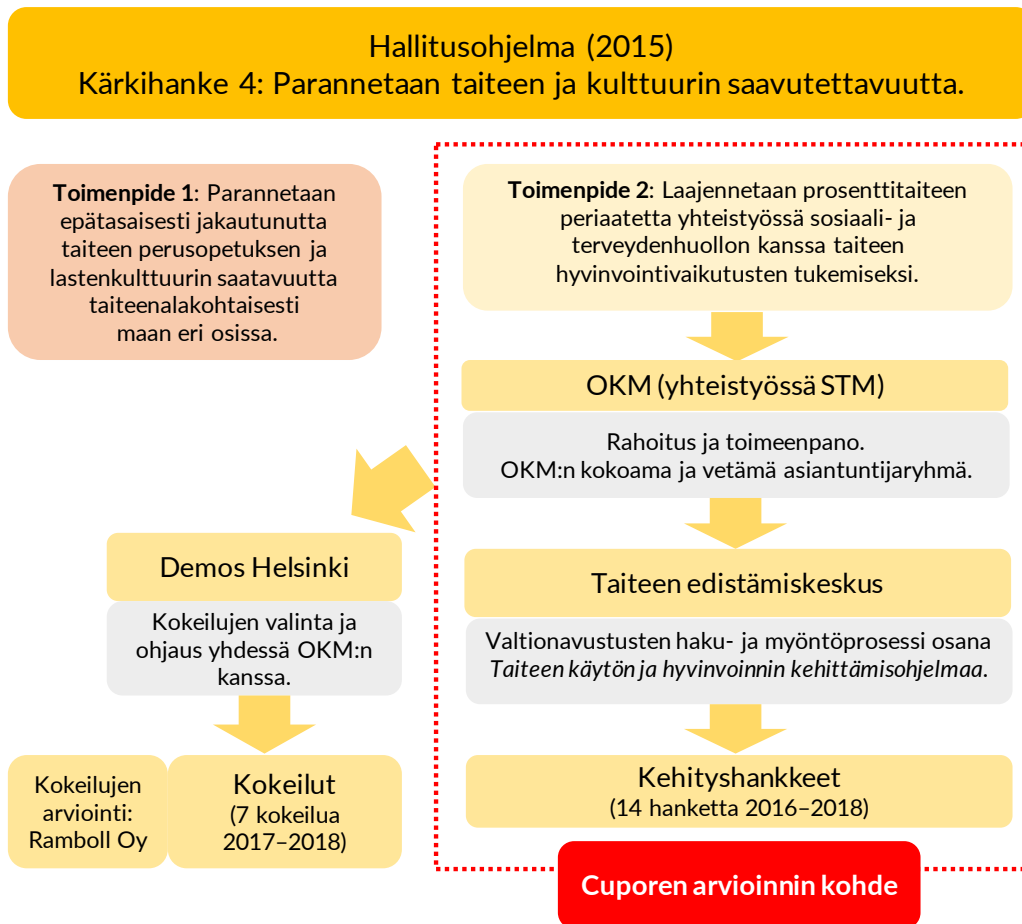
Hallitusohjelma (2015)
Kärkihanke 4: Parannetaan taiteen ja kulttuurin saavutettavuutta.

**Toimenpide 1**: Parannetaan epätasaisesti jakautunutta taiteen perusopetuksen ja lastenkulttuurin saatavuutta taiteenalakohtaisesti maan eri osissa.

**Toimenpide 2**: Laajennetaan prosenttitaiteen periaatetta yhteistyössä sosiaali- ja terveydenhuollon kanssa taiteen hyvinvointivaikutusten tukemiseksi.

OKM (yhteistyössä STM)

Rahoitus ja toimeenpano.
OKM:n kokoama ja vetämä asiantuntijaryhmä.

Demos Helsinki

Kokeilujen valinta ja ohjaus yhdessä OKM:n kanssa.

Taiteen edistämiskeskus

Valtionavustusten haku- ja myöntöprosessi osana *Taiteen käytön ja hyvinvoinnin kehittämisohjelmaa*.

Kokeilujen arviointi: Ramboll Oy

Kokeilut
(7 kokeilua 2017–2018)

Kehityshankkeet
(14 hanketta 2016–2018)

Cuporen arvioinnin kohde